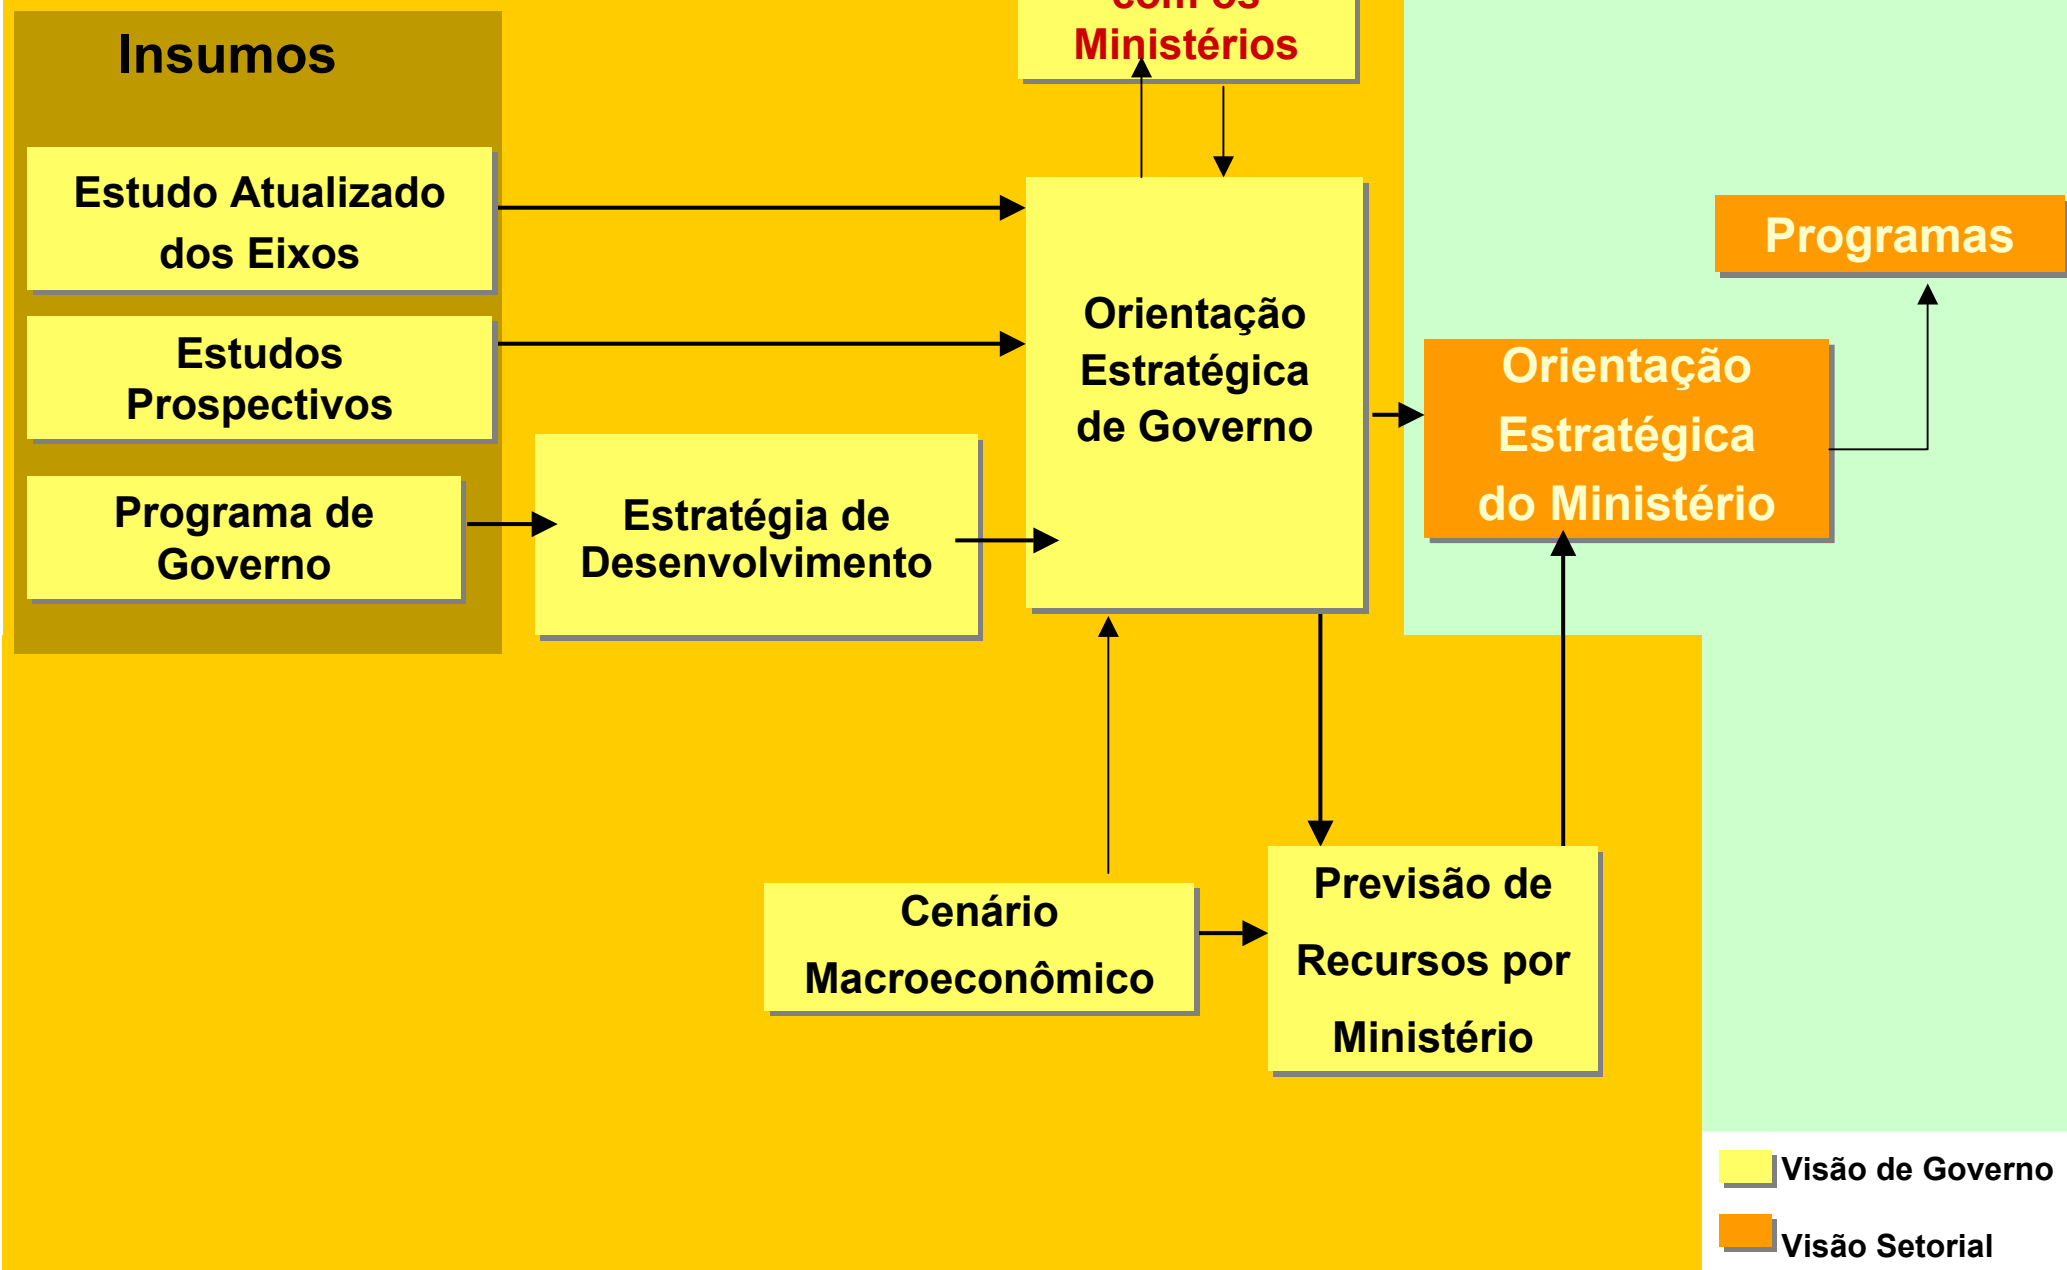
Insumos

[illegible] Ministérios

Estudo Atualizado dos Eixos

Estudos Prospectivos

Programa de Governo

Estratégia de Desenvolvimento

Orientação Estratégica de Governo

Programas

Orientação Estratégica do Ministério

Cenário Macroeconômico

Previsão de Recursos por Ministério

Visão de Governo

Visão Setorial